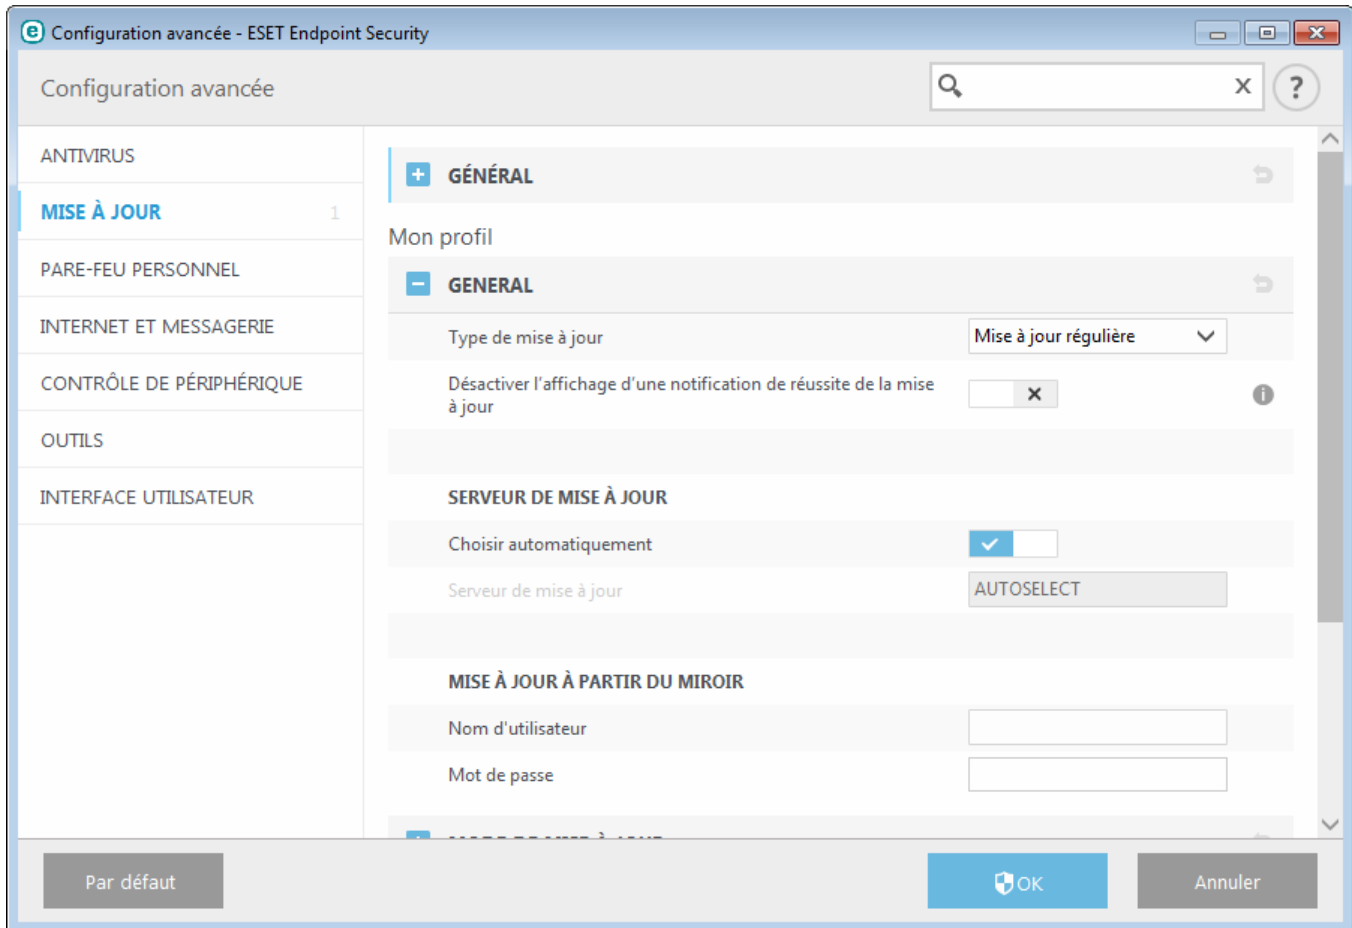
Configuration avancée - ESET Endpoint Security

Configuration avancée

ANTIVIRUS
MISE À JOUR 1
PARE-FEU PERSONNEL
INTERNET ET MESSAGERIE
CONTRÔLE DE PÉRIPHÉRIQUE
OUTILS
INTERFACE UTILISATEUR

GÉNÉRAL

Mon profil

GENERAL

Type de mise à jour | Mise à jour régulière

Désactiver l'affichage d'une notification de réussite de la mise à jour

SERVEUR DE MISE À JOUR

Choisir automatiquement

Serveur de mise à jour | AUTOSELECT

MISE À JOUR À PARTIR DU MIROIR

Nom d'utilisateur

Mot de passe

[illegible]

Par défaut

OK

Annuler